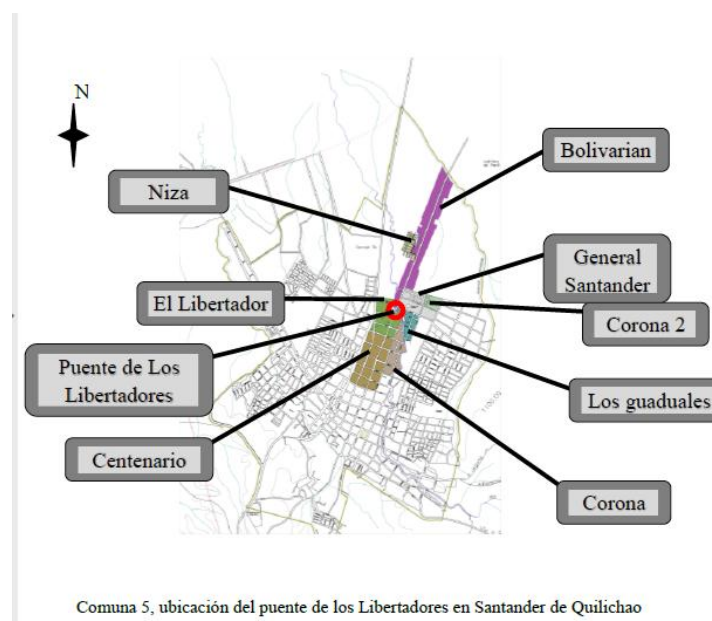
N

Bolivarian

Niza

General Santander

El Libertador

Corona 2

Puente de Los Libertadores

Los guaduales

Centenario

Corona

Comuna 5, ubicación del puente de los Libertadores en Santander de Quilichao